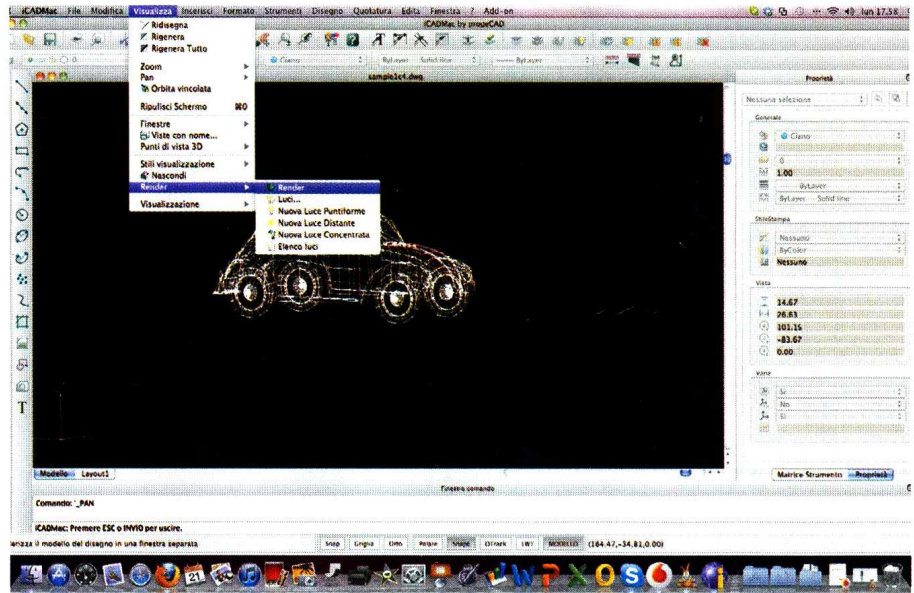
iCADMac File Modifica Visualizza Inserisci Formato Strumenti Disegno Quotatura Edita Finestra ? Add-on
iCADMac by progeCAD
lun 17:58

Ridisegna
Rigenera
Rigenera Tutto
Zoom
Pan
Orbita vincolata
Ripulisci Schermo ⌘0
Finestre
Viste con nome...
Punti di vista 3D
Stili visualizzazione
Nascondi
Render
Visualizzazione

Render
Luci...
Nuova Luce Puntiforme
Nuova Luce Distante
Nuova Luce Concentrata
Elenco luci

Ciano
ByLayer
Solid line
ByLayer

sample1c4.dwg

Proprietà
Nessuna selezione
Generale
Ciano
0
1.00
ByLayer
ByLayer Solid line
StileStampa
Nessuno
ByColor
Nessuno
Vista
14.67
26.63
101.16
-83.67
0.00
Varie
Sì
No
Sì

Modello Layout1
Finestra comando
Matrice Strumento Proprietà

Comando: _PAN
iCADMac: Premere ESC o INVIO per uscire.
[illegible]zza il modello del disegno in una finestra separata
Snap Griglia Orto Polare Osnap OTrack LWT MODELLO (164.47,-34.81,0.00)